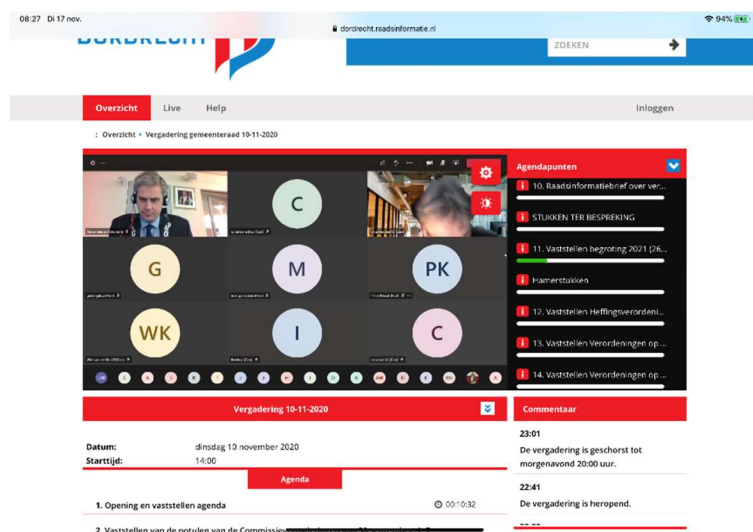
08:27 Di 17 nov.

dordrecht.raadsinformatie.nl

94%

DORDRECHT

ZOEKEN

Overzicht Live Help

Inloggen

: Overzicht • Vergadering gemeenteraad 10-11-2020

C

G M PK

WK I C

Agendapunten

10. Raadsinformatiebrief over ver...

STUKKEN TER BESPREKING

11. Vaststellen begroting 2021 (26...

Hamerstukken

12. Vaststellen Heffingsverordeni...

13. Vaststellen Verordeningen op ...

14. Vaststellen Verordeningen op ...

Vergadering 10-11-2020

Datum: dinsdag 10 november 2020

Starttijd: 14:00

Agenda

1. Opening en vaststellen agenda

00:10:32

2. Vaststellen van de notulen van de Commissie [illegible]

Commentaar

23:01

De vergadering is geschorst tot morgenavond 20:00 uur.

22:41

De vergadering is heropend.